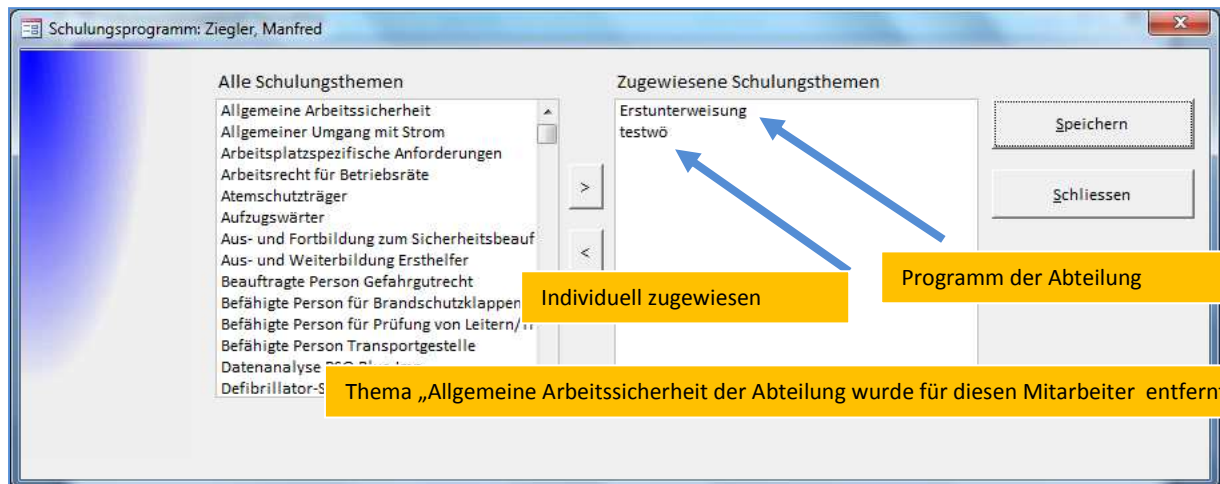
Schulungsprogramm: Ziegler, Manfred

Alle Schulungsthemen

Allgemeine Arbeitssicherheit
Allgemeiner Umgang mit Strom
Arbeitsplatzspezifische Anforderungen
Arbeitsrecht für Betriebsräte
Atemschutzträger
Aufzugswärter
Aus- und Fortbildung zum Sicherheitsbeauf
Aus- und Weiterbildung Ersthelfer
Beauftragte Person Gefahrgutrecht
Befähigte Person für Brandschutzklappen
Befähigte Person für Prüfung von Leitern/T
Befähigte Person Transportgestelle
Datenanalyse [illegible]
Defibrillator-S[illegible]

>

<

Zugewiesene Schulungsthemen

Erstunterweisung
testwö

Speichern

Schliessen

Programm der Abteilung

Individuell zugewiesen

Thema „Allgemeine Arbeitssicherheit der Abteilung wurde für diesen Mitarbeiter entfernt